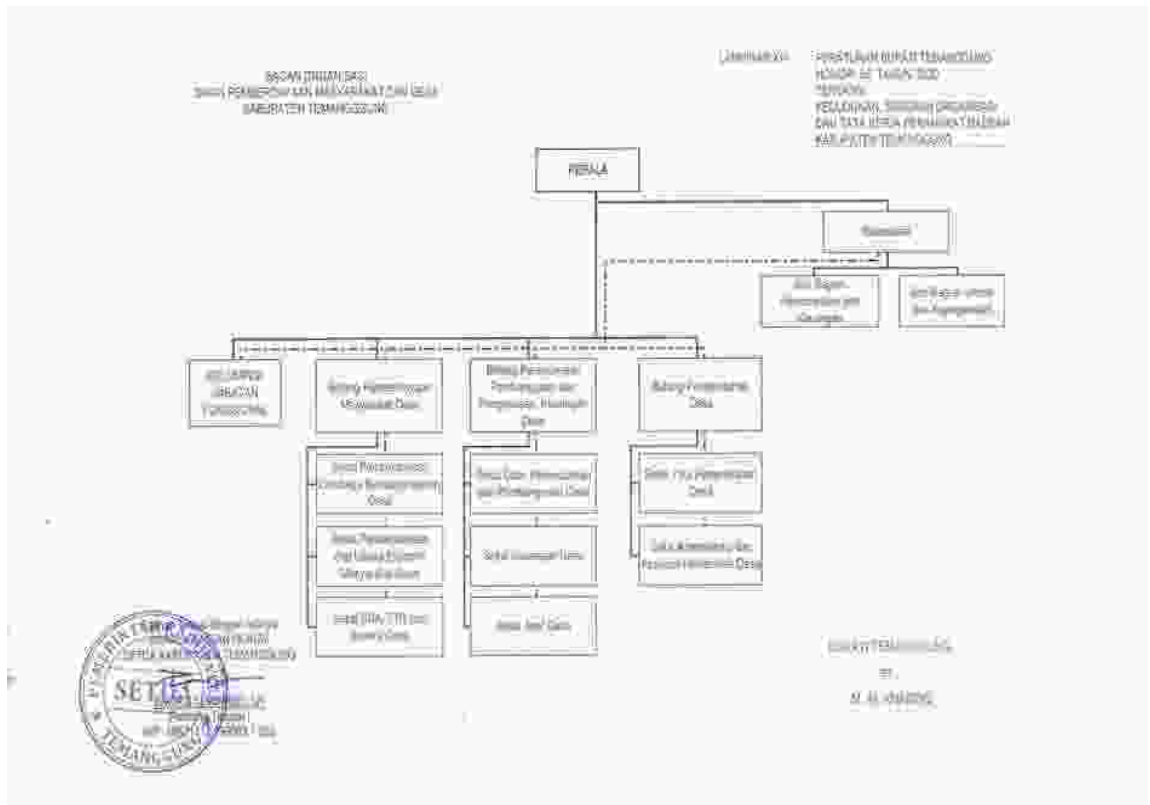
BAGAN ORGANISASI
BADAN PEMBERDAYAAN MASYARAKAT DAN DESA
KABUPATEN TEMANGGUNG

LAMPIRAN XIV : PERATURAN BUPATI TEMANGGUNG
NOMOR 47 TAHUN 2008
TENTANG
KEDUDUKAN, SUSUNAN ORGANISASI
DAN TATA KERJA PERANGKAT DAERAH
KABUPATEN TEMANGGUNG

KEPALA

Sekretaris

Sub Bagian Perencanaan dan Keuangan

Sub Bagian umum dan Kepegawaian

KELOMPOK JABATAN FUNGSIONAL

Bidang Pemberdayaan Masyarakat Desa

Bidang Perencanaan Pembangunan dan Pengawasan Keuangan Desa

Bidang Pemerintahan Desa

Seksi Pemberdayaan Lembaga Kemasyarakatan Desa

Seksi Pemberdayaan dan Usaha Ekonomi Masyarakat Desa

Seksi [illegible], TTG dan Swadaya Desa

Seksi Data, Perencanaan dan Pembangunan Desa

Seksi Keuangan Desa

Seksi Aset Desa

Seksi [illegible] Pemerintahan Desa

Seksi Administrasi dan Aparatur Pemerintah Desa

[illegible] Kepala Bagian Hukum
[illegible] HUKUM
SETDA KABUPATEN TEMANGGUNG

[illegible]
Pembina Tingkat I
NIP. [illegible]

BUPATI TEMANGGUNG,
ttd
M. IRFAN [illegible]

PEMERINTAH KABUPATEN
SETDA
TEMANGGUNG